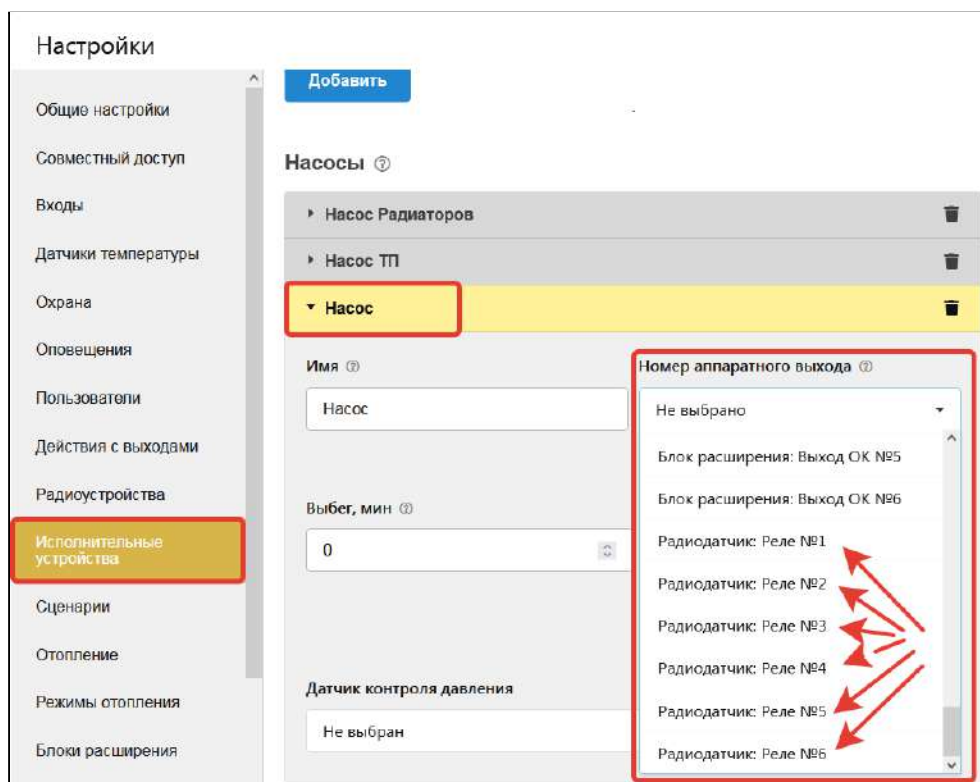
Настройки

Общие настройки

Совместный доступ

Входы

Датчики температуры

Охрана

Оповещения

Пользователи

Действия с выходами

Радиоустройства

Исполнительные устройства

Сценарии

Отопление

Режимы отопления

Блоки расширения

Добавить

Насосы

Насос Радиаторов

Насос ТП

Насос

Имя

Насос

Выбег, мин

0

Датчик контроля давления

Не выбран

Номер аппаратного выхода

Не выбрано

Блок расширения: Выход ОК №5

Блок расширения: Выход ОК №6

Радиодатчик: Реле №1

Радиодатчик: Реле №2

Радиодатчик: Реле №3

Радиодатчик: Реле №4

Радиодатчик: Реле №5

Радиодатчик: Реле №6